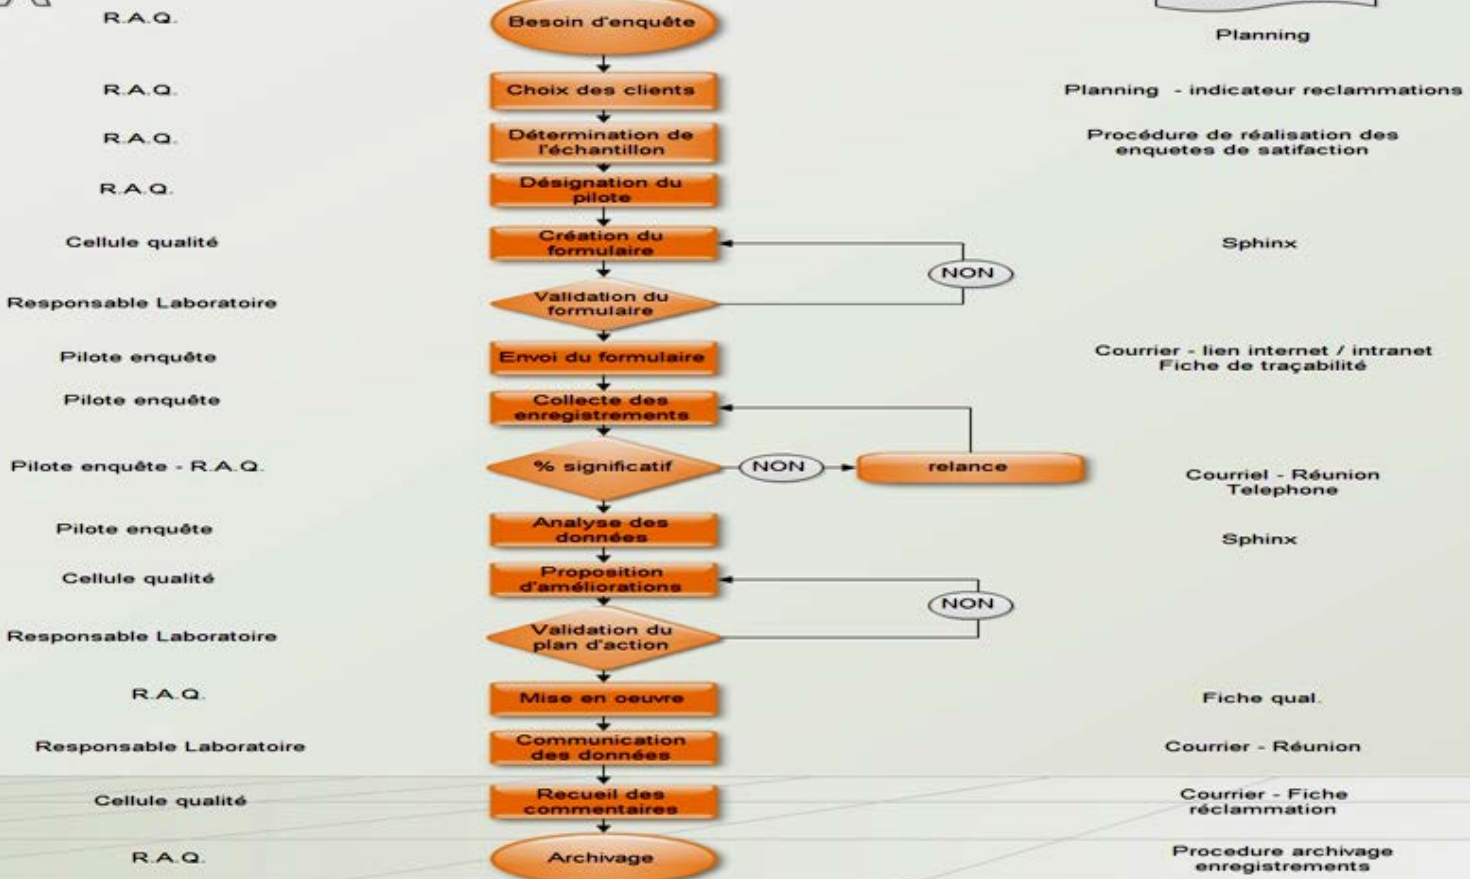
R.A.Q.

Besoin d'enquête

Planning

R.A.Q.

Choix des clients

Planning - indicateur reclammations

R.A.Q.

Détermination de l'échantillon

Procédure de réalisation des enquetes de satifaction

R.A.Q.

Désignation du pilote

Cellule qualité

Création du formulaire

Sphinx

NON

Responsable Laboratoire

Validation du formulaire

Pilote enquête

Envoi du formulaire

Courrier - lien internet / intranet Fiche de traçabilité

Pilote enquête

Collecte des enregistrements

Pilote enquête - R.A.Q.

% significatif

NON

relance

Courriel - Réunion Telephone

Pilote enquête

Analyse des données

Sphinx

Cellule qualité

Proposition d'améliorations

NON

Responsable Laboratoire

Validation du plan d'action

R.A.Q.

Mise en oeuvre

Fiche qual.

Responsable Laboratoire

Communication des données

Courrier - Réunion

Cellule qualité

Recueil des commentaires

Courrier - Fiche réclammation

R.A.Q.

Archivage

Procedure archivage enregistrements